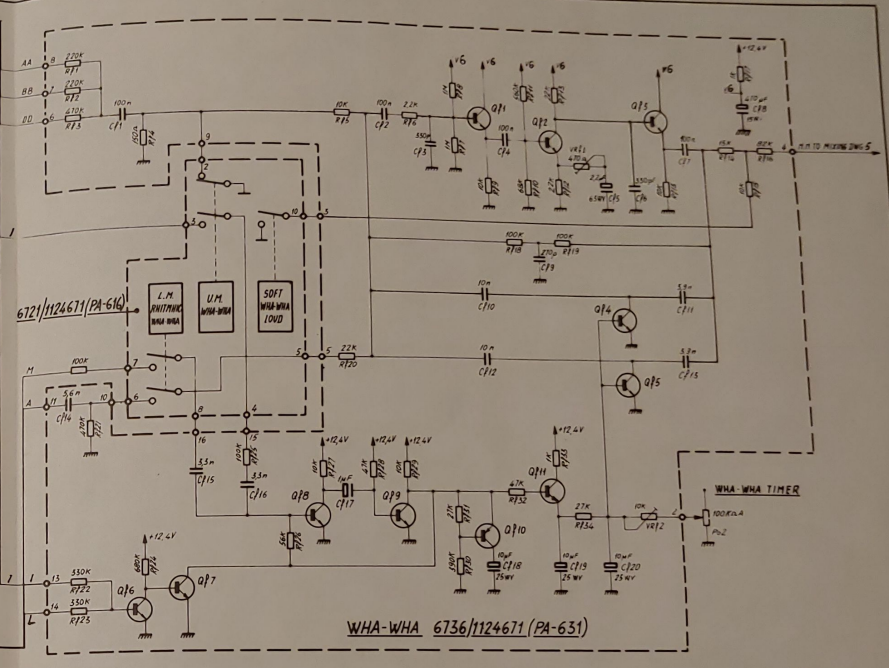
AA
BB
DD
220K
Rƒ1
220K
Rƒ2
220K
Rƒ3
100n
Cƒ1
150K
Rƒ4
9
10K
Rƒ5
100n
Cƒ2
2.2K
Rƒ6
330p
Cƒ3
+6
+6
Qƒ1
100n
Cƒ4
+6
+6
Qƒ2
VRƒ1
470K
2.2μ
63V
Cƒ5
330p
Cƒ6
+6
Qƒ3
100n
Cƒ7
15K
Rƒ15
82K
Rƒ16
+12.4V
470μF
Cƒ8
M TO MIXING DWG 5
2
12
3
1
100K
Rƒ18
10p
Cƒ9
100K
Rƒ19
10n
Cƒ10
3.3n
Cƒ11
Qƒ4
6721/1124671 (PA-616)
L.M.
RHITHMIC
WHA-WHA
U.M.
WHA-WHA
SOFT
WHA-WHA
LOUD
M
100K
7
5
5
22K
Rƒ20
10n
Cƒ12
3.3n
Cƒ13
Qƒ5
A
11
5.6n
Cƒ14
10
6
8
4
16
15
3.3n
Cƒ15
100K
3.3n
Cƒ16
+12.4V
+12.4V
+12.4V
1mF
Cƒ17
Qƒ8
Qƒ9
47K
Rƒ32
Qƒ11
+12.4V
27K
Rƒ34
10K
VRƒ2
C
WHA-WHA TIMER
100KΩ A
P12
Qƒ10
10μF
25WV
Cƒ18
10μF
25WV
Cƒ19
10μF
25WV
Cƒ20
+12.4V
680K
Qƒ7
Qƒ6
I
L
13
14
330K
Rƒ22
330K
Rƒ23
WHA-WHA 6736/1124671 (PA-631)